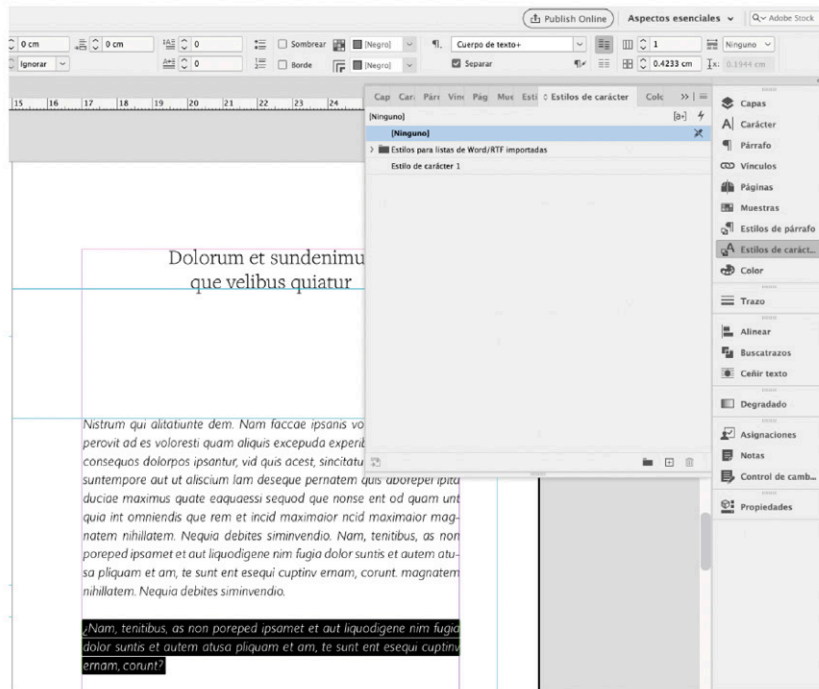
Publish Online
Aspectos esenciales
Adobe Stock

0 cm
0 cm
0
Sombrear
[Negro]
Cuerpo de texto+
1
Ninguno
Ignorar
0
Borde
[Negro]
Separar
0.4233 cm
0.1944 cm

15 16 17 18 19 20 21 22 23 24

Cap Car Párr Vín Pág Mue Esti ◊ Estilos de carácter Colo

[Ninguno]
[Ninguno]
Estilos para listas de Word/RTF importadas
Estilo de carácter 1

Capas
Carácter
Párrafo
Vínculos
Páginas
Muestras
Estilos de párrafo
Estilos de caráct...
Color
Trazo
Alinear
Buscatrazos
Ceñir texto
Degradado
Asignaciones
Notas
Control de camb...
Propiedades

Dolorum et sundenimu que velibus quiatur

Nistrum qui alitatiunte dem. Nam faccae ipsanis vo perovit ad es voloresti quam aliquis excepuda experib consequos dolorpos ipsantur, vid quis acest, sincitatu suntempore aut ut aliscium lam deseque pernatem quis aboreper ipita duciae maximus quate eaquaessi sequod que nonse ent od quam unt quia int omniendis que rem et incid maximaior ncid maximaior magnatem nihillatem. Nequia debites siminvendio. Nam, tenitibus, as non poreped ipsamet et aut liquodigene nim fugia dolor suntis et autem atusa pliquam et am, te sunt ent esequi cuptinv emam, corunt. magnatem nihillatem. Nequia debites siminvendio.

¿Nam, tenitibus, as non poreped ipsamet et aut liquodigene nim fugia dolor suntis et autem atusa pliquam et am, te sunt ent esequi cuptinv emam, corunt?